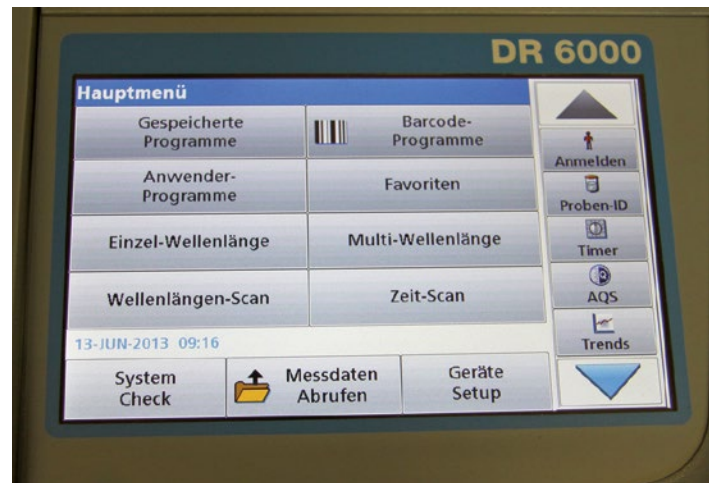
DR 6000

Hauptmenü

Gespeicherte Programme

Barcode-Programme

Anwender-Programme

Favoriten

Einzel-Wellenlänge

Multi-Wellenlänge

Wellenlängen-Scan

Zeit-Scan

13-JUN-2013 09:16

System Check

Messdaten Abrufen

Geräte Setup

Anmelden

Proben-ID

Timer

AQS

Trends